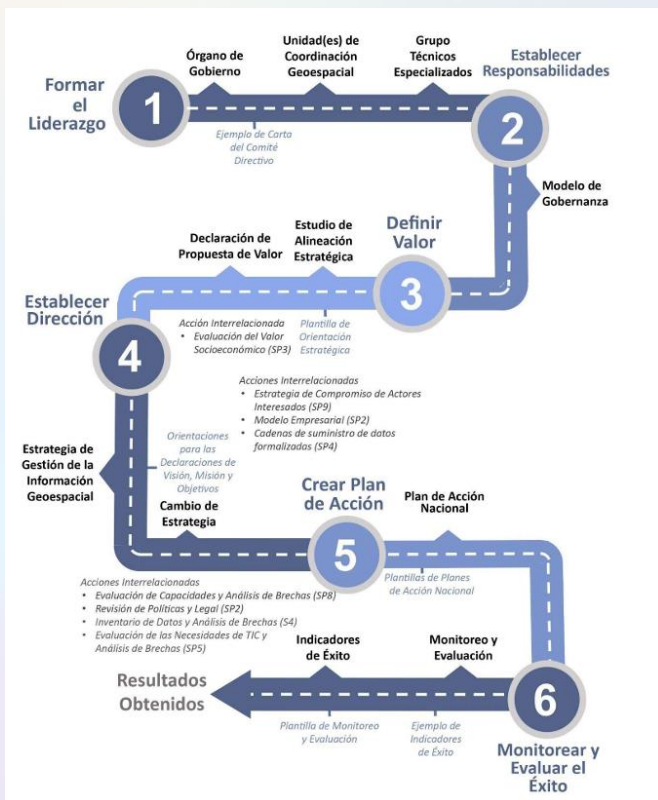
Formar el Liderazgo

1

Órgano de Gobierno

Unidad(es) de Coordinación Geoespacial

Grupo Técnicos Especializados

Ejemplo de Carta del Comité Directivo

Establecer Responsabilidades

2

Modelo de Gobernanza

Definir Valor

Declaración de Propuesta de Valor

Estudio de Alineación Estratégica

3

Plantilla de Orientación Estratégica

Establecer Dirección

4

Acción Interrelacionada
• Evaluación del Valor Socioeconómico (SP3)

Acciones Interrelacionadas
• Estrategia de Compromiso de Actores Interesados (SP9)
• Modelo Empresarial (SP2)
• Cadenas de suministro de datos formalizadas (SP4)

Estrategia de Gestión de la Información Geoespacial

Orientaciones para las Declaraciones de Visión, Misión y Objetivos

Cambio de Estrategia

Crear Plan de Acción

Plan de Acción Nacional

5

Plantillas de Planes de Acción Nacional

Acciones Interrelacionadas
• Evaluación de Capacidades y Análisis de Brechas (SP8)
• Revisión de Políticas y Legal (SP2)
• Inventario de Datos y Análisis de Brechas (S4)
• Evaluación de las Necesidades de TIC y Análisis de Brechas (SP5)

Indicadores de Éxito

Monitoreo y Evaluación

Resultados Obtenidos

6

Plantilla de Monitoreo y Evaluación

Ejemplo de Indicadores de Éxito

Monitorear y Evaluar el Éxito